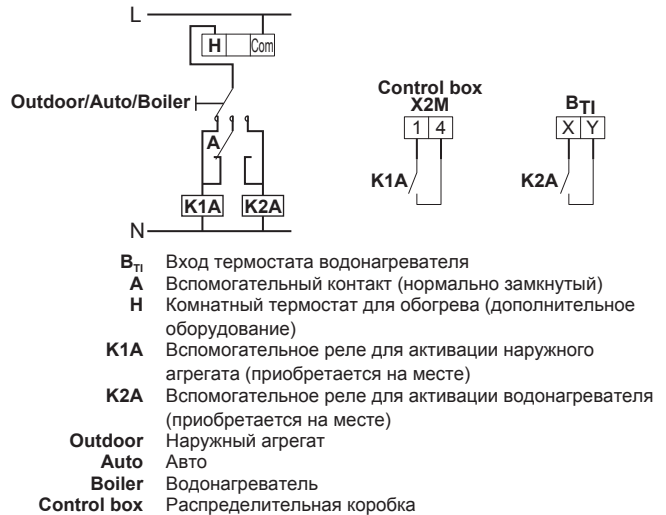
L

H Com

Outdoor/Auto/Boiler

A

K1A K2A

N

Control box
X2M

1 4

K1A

$B_{TI}$

X Y

K2A

$B_{TI}$ Вход термостата водонагревателя
A Вспомогательный контакт (нормально замкнутый)
H Комнатный термостат для обогрева (дополнительное оборудование)
K1A Вспомогательное реле для активации наружного агрегата (приобретается на месте)
K2A Вспомогательное реле для активации водонагревателя (приобретается на месте)
Outdoor Наружный агрегат
Auto Авто
Boiler Водонагреватель
Control box Распределительная коробка